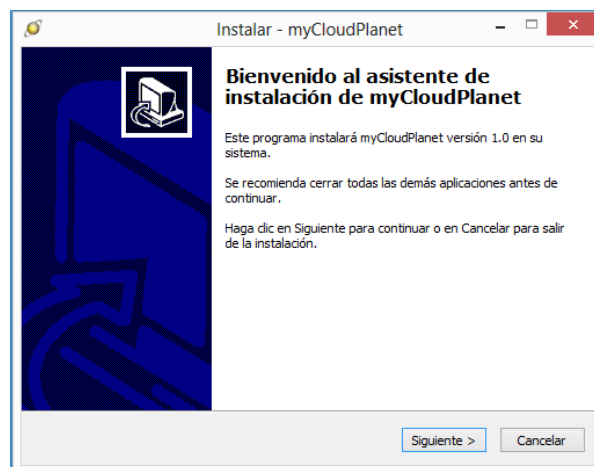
Instalar - myCloudPlanet

Bienvenido al asistente de instalación de myCloudPlanet

Este programa instalará myCloudPlanet versión 1.0 en su sistema.

Se recomienda cerrar todas las demás aplicaciones antes de continuar.

Haga clic en Siguiente para continuar o en Cancelar para salir de la instalación.

Siguiente >

Cancelar